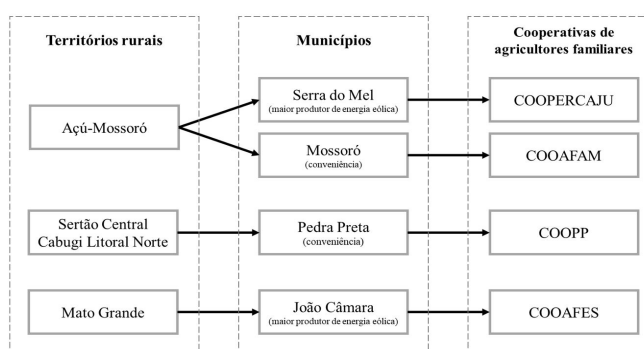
Territórios rurais

Açú-Mossoró

Sertão Central Cabugi Litoral Norte

Mato Grande

Municípios

Serra do Mel
(maior produtor de energia eólica)

Mossoró
(conveniência)

Pedra Preta
(conveniência)

João Câmara
(maior produtor de energia eólica)

Cooperativas de agricultores familiares

COOPERCAJU

COOAFAM

COOPP

COOAFES